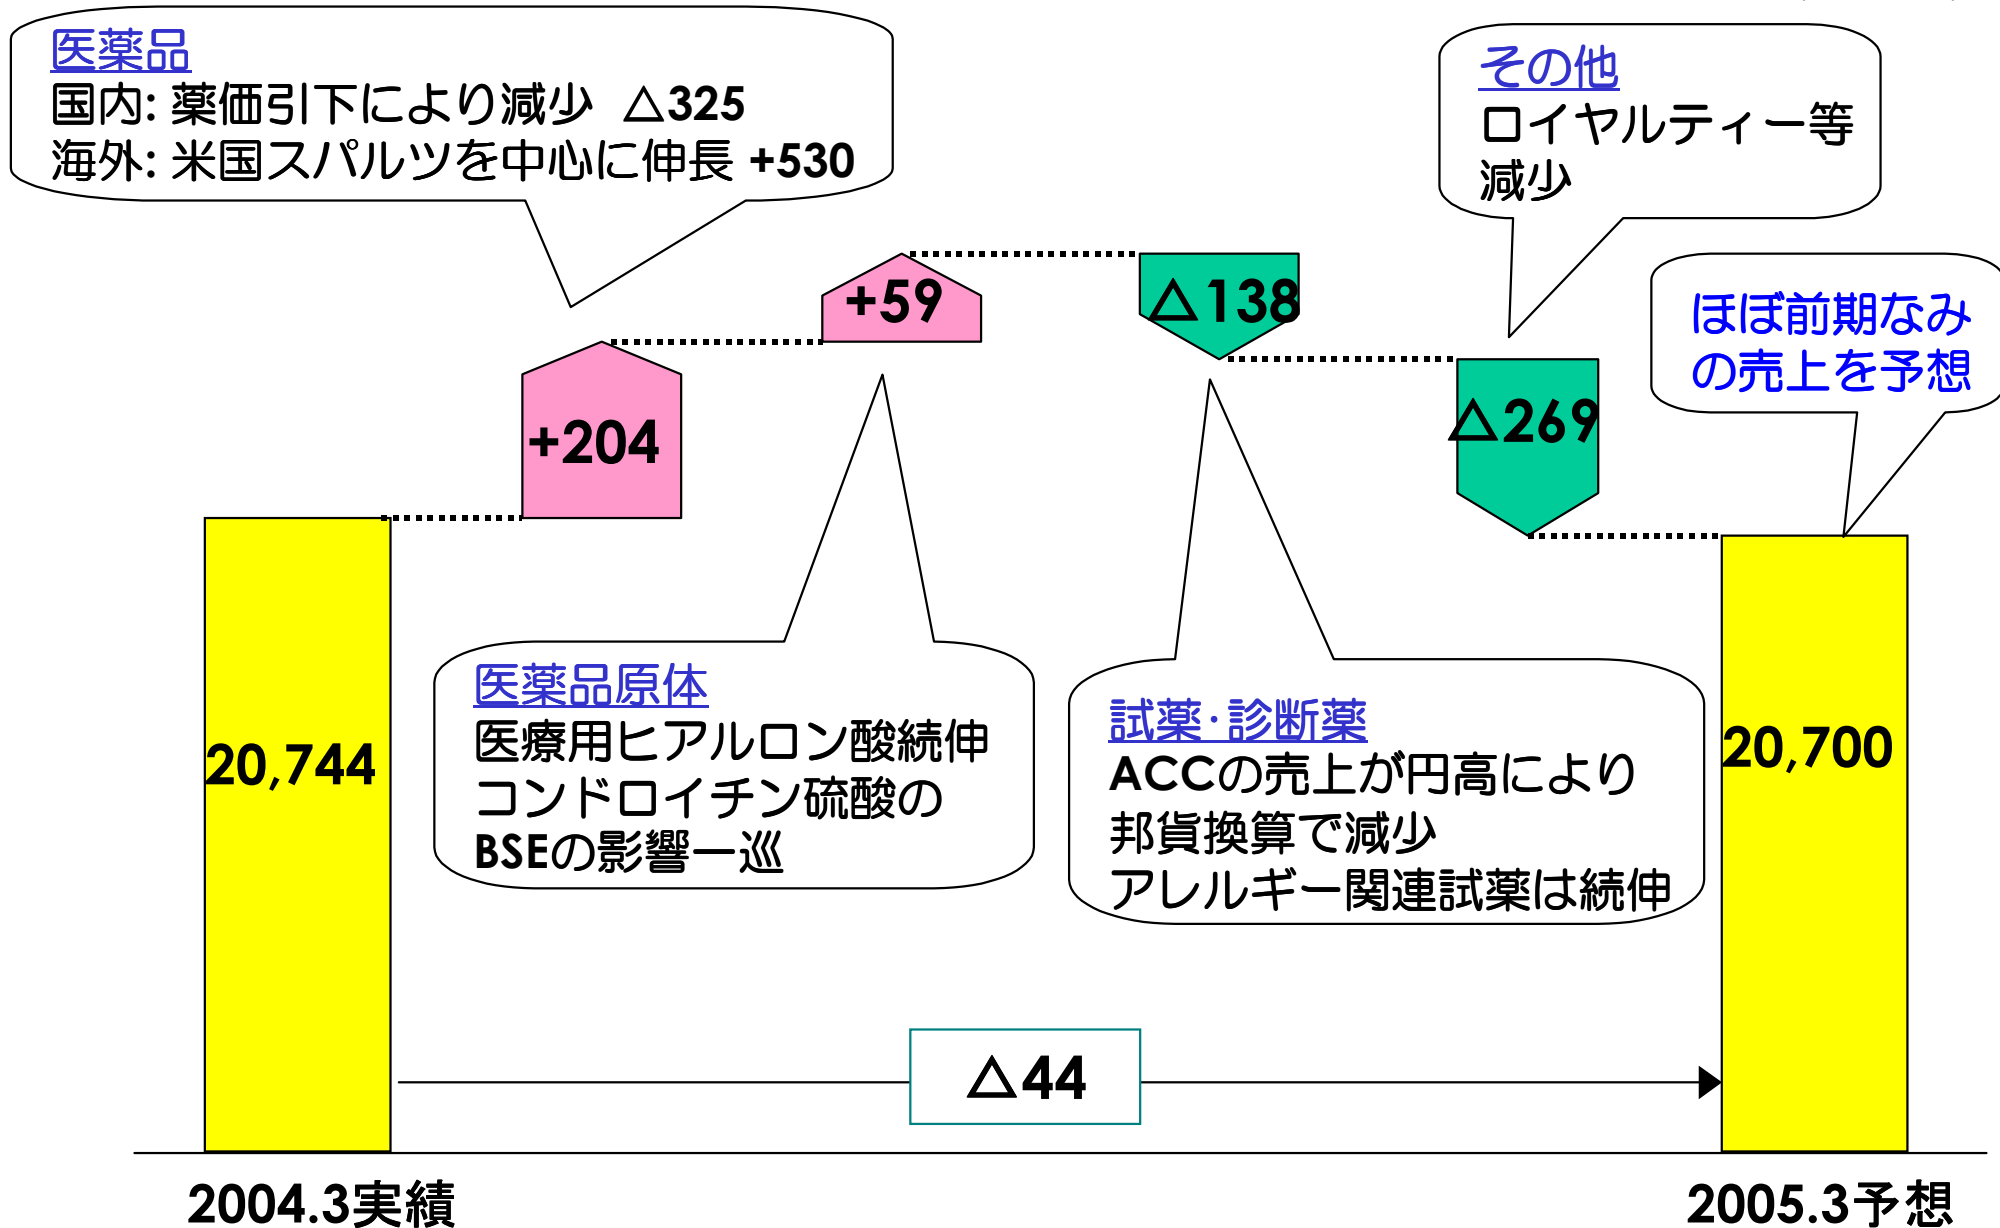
医薬品
国内: 薬価引下により減少 △325
海外: 米国スパルツを中心に伸長 +530

その他
ロイヤルティー等減少

+59

△138

ほぼ前期なみの売上を予想

+204

△269

20,744

医薬品原体
医療用ヒアルロン酸続伸
コンドロイチン硫酸のBSEの影響一巡

試薬・診断薬
ACCの売上が円高により邦貨換算で減少
アレルギー関連試薬は続伸

20,700

△44

2004.3実績

2005.3予想